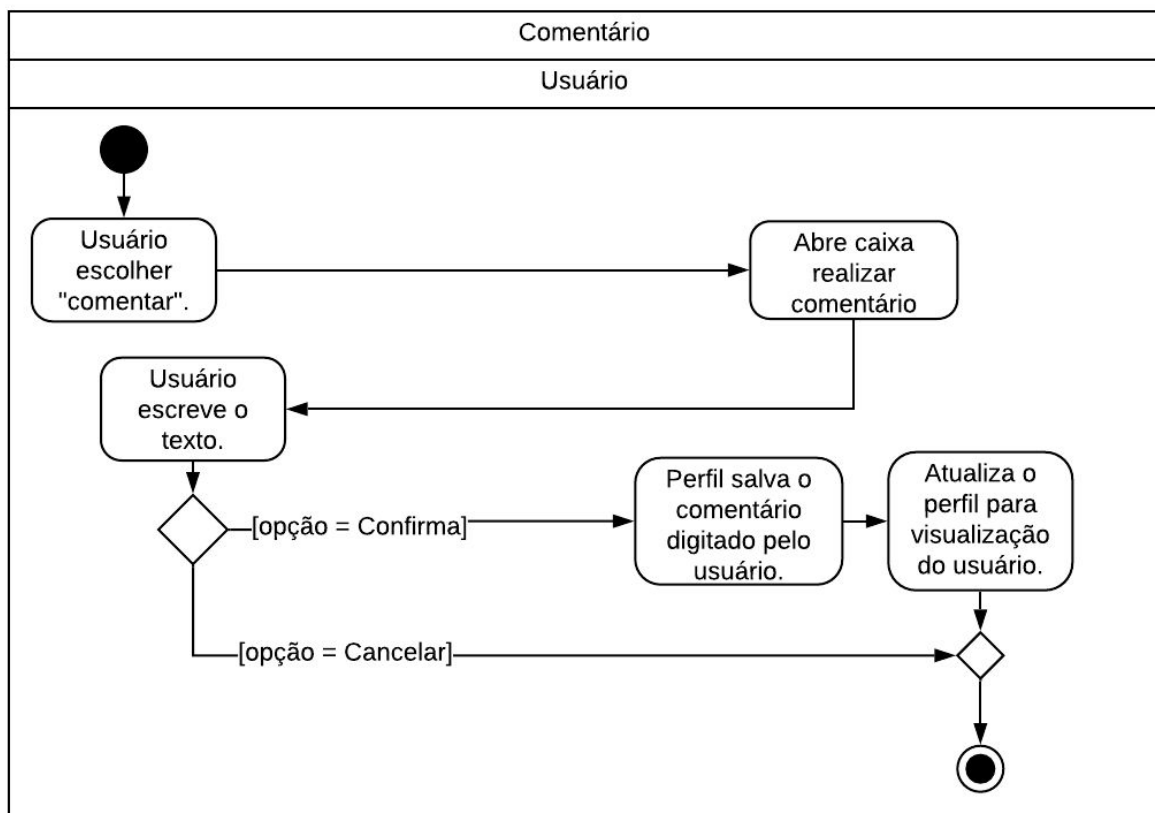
Comentário

Usuário

Usuário escolher "comentar".

Abre caixa realizar comentário

Usuário escreve o texto.

[opção = Confirma]

Perfil salva o comentário digitado pelo usuário.

Atualiza o perfil para visualização do usuário.

[opção = Cancelar]